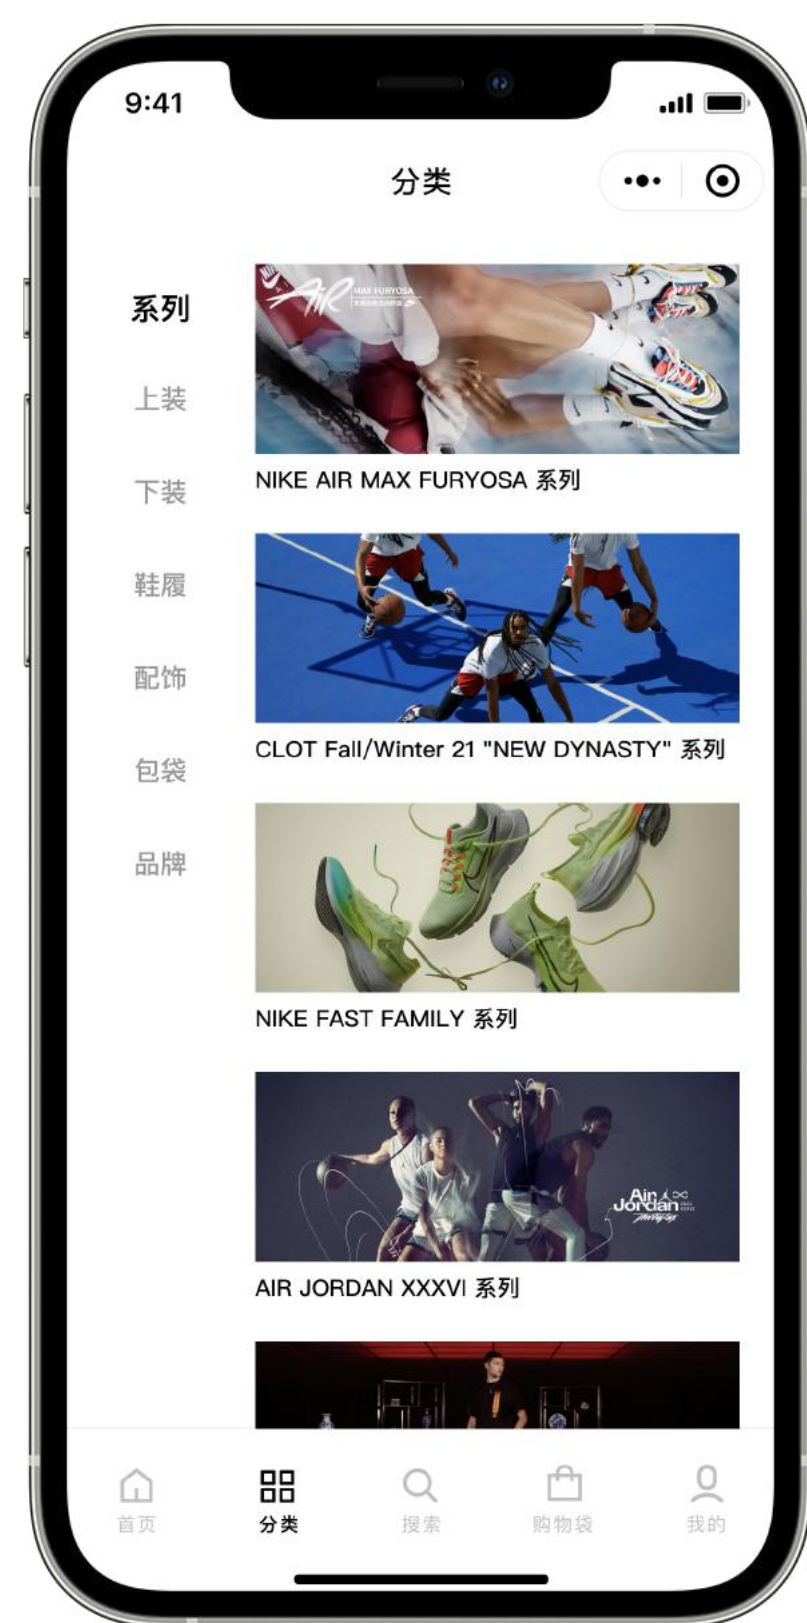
9:41

分类

系列
上装
下装
鞋履
配饰
包袋
品牌

MAX FURYOSA
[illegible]

NIKE AIR MAX FURYOSA 系列

CLOT Fall/Winter 21 "NEW DYNASTY" 系列

NIKE FAST FAMILY 系列

Air Jordan

AIR JORDAN XXXVI 系列

首页
分类
搜索
购物袋
我的